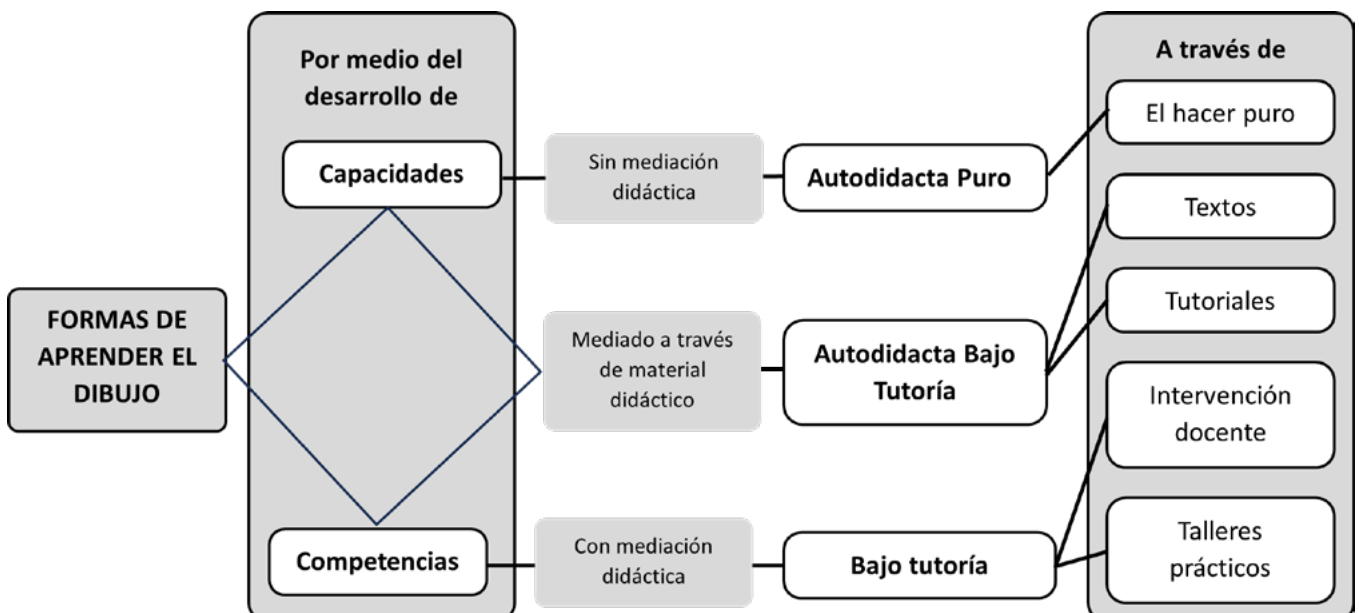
FORMAS DE APRENDER EL DIBUJO

Por medio del desarrollo de

Capacidades

Competencias

Sin mediación didáctica

Mediado a través de material didáctico

Con mediación didáctica

Autodidacta Puro

Autodidacta Bajo Tutoría

Bajo tutoría

A través de

El hacer puro

Textos

Tutoriales

Intervención docente

Talleres prácticos